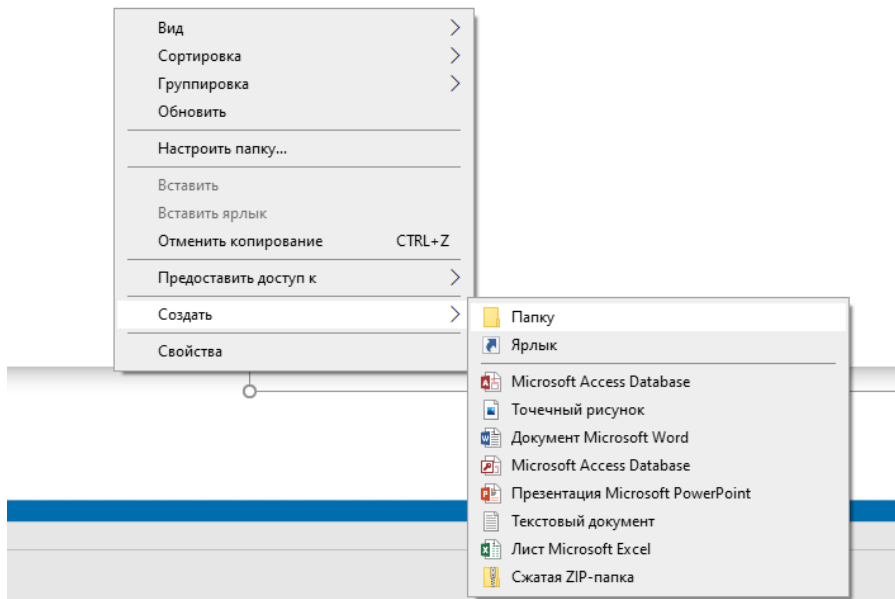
Вид
Сортировка
Группировка
Обновить

Настроить папку...

Вставить
Вставить ярлык
Отменить копирование CTRL+Z

Предоставить доступ к

Создать

Свойства

Папку
Ярлык

Microsoft Access Database
Точечный рисунок
Документ Microsoft Word
Microsoft Access Database
Презентация Microsoft PowerPoint
Текстовый документ
Лист Microsoft Excel
Сжатая ZIP-папка